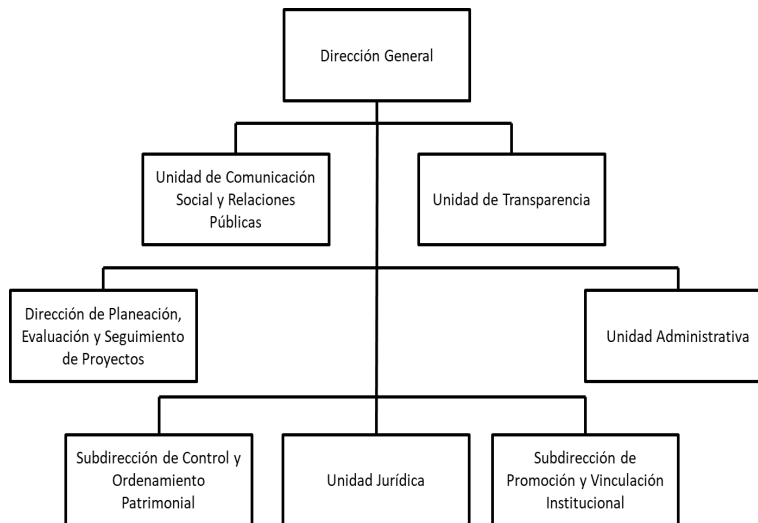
Dirección General

Unidad de Comunicación Social y Relaciones Públicas

Unidad de Transparencia

Dirección de Planeación, Evaluación y Seguimiento de Proyectos

Unidad Administrativa

Subdirección de Control y Ordenamiento Patrimonial

Unidad Jurídica

Subdirección de Promoción y Vinculación Institucional